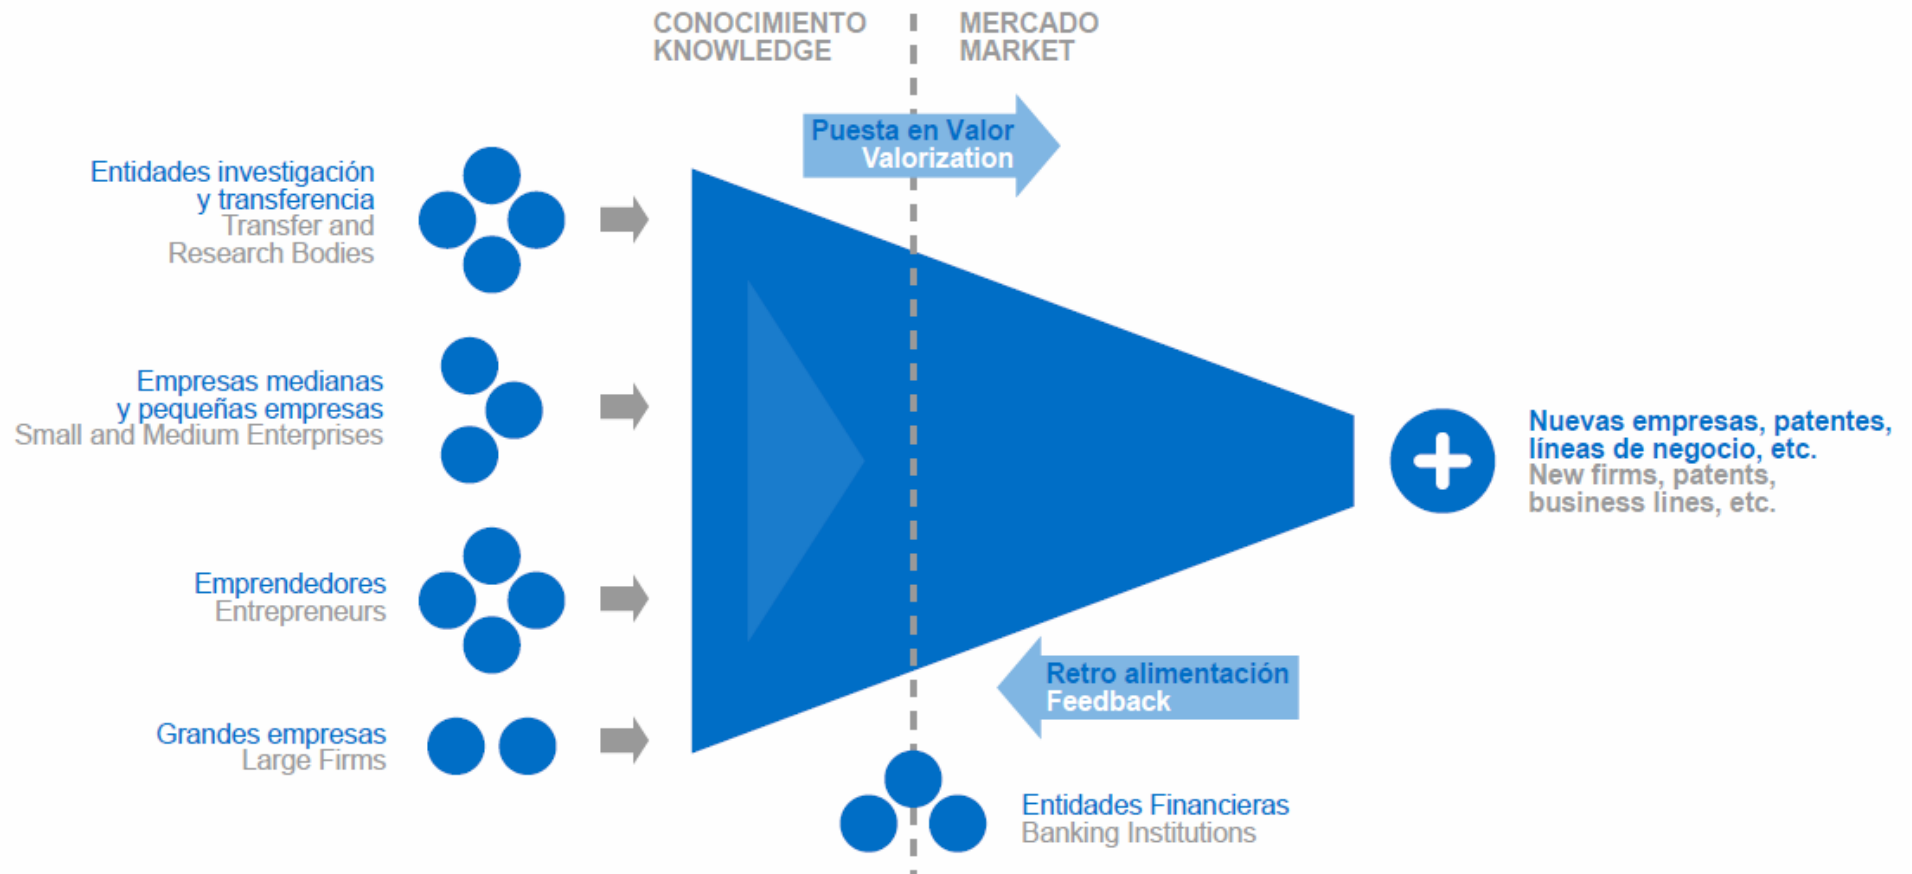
CONOCIMIENTO
KNOWLEDGE

MERCADO
MARKET

Puesta en Valor
Valorization

Entidades investigación y transferencia
Transfer and Research Bodies

Empresas medianas y pequeñas empresas
Small and Medium Enterprises

Emprendedores
Entrepreneurs

Grandes empresas
Large Firms

Nuevas empresas, patentes, líneas de negocio, etc.
New firms, patents, business lines, etc.

Retro alimentación
Feedback

Entidades Financieras
Banking Institutions